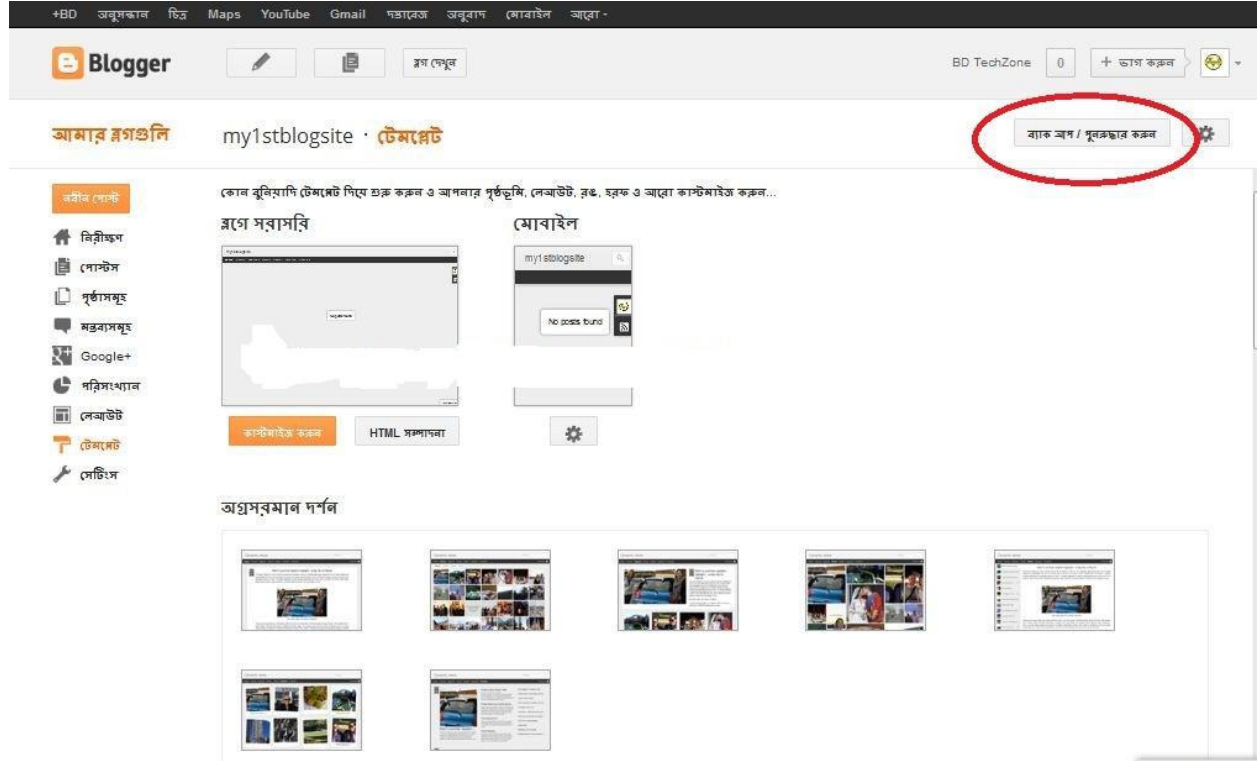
+BD অনুসন্ধান চিত্র Maps YouTube Gmail দস্তাবেজ অনুবাদ মোবাইল আরো -

Blogger

ব্লগ দেখুন

BD TechZone 0 + ভাগ করুন

আমার ব্লগগুলি

my1stblogsite · টেমপ্লেট

ব্যাক আপ / পুনরুদ্ধার করুন

নতুন পোস্ট

নিরীক্ষণ

পোস্টস

পৃষ্ঠাসমূহ

মন্তব্যসমূহ

Google+

পরিসংখ্যান

লেআউট

টেমপ্লেট

সেটিংস

কোন বুনিয়াদি টেমপ্লেট দিয়ে শুরু করুন ও আপনার পৃষ্ঠভূমি, লেআউট, রঙ, হরফ ও আরো কাস্টমাইজ করুন...

ব্লগে সরাসরি

মোবাইল

my1stblogsite

No posts found

কাস্টমাইজ করুন

HTML সম্পাদনা

অগ্রসরমান দর্শন